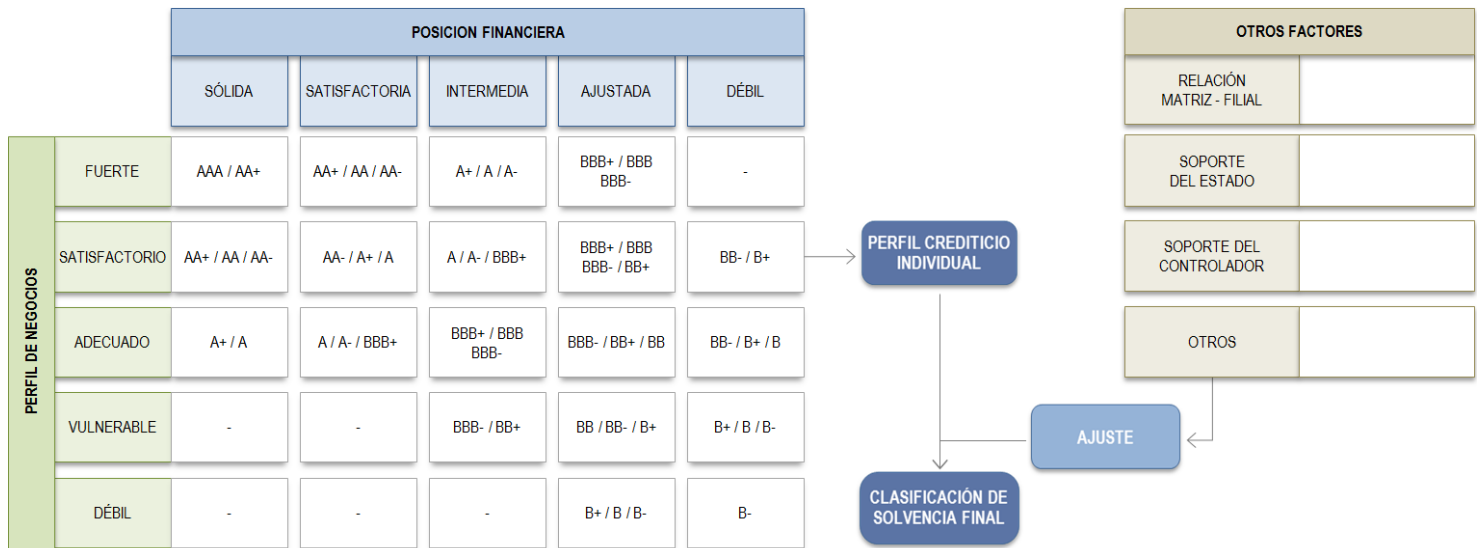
POSICION FINANCIERA

PERFIL DE NEGOCIOS

| | SÓLIDA | SATISFACTORIA | INTERMEDIA | AJUSTADA | DÉBIL |
|---|---|---|---|---|---|
| FUERTE | AAA / AA+ | AA+ / AA / AA- | A+ / A / A- | BBB+ / BBB BBB- | - |
| SATISFACTORIO | AA+ / AA / AA- | AA- / A+ / A | A / A- / BBB+ | BBB+ / BBB BBB- / BB+ | BB- / B+ |
| ADECUADO | A+ / A | A / A- / BBB+ | BBB+ / BBB BBB- | BBB- / BB+ / BB | BB- / B+ / B |
| VULNERABLE | - | - | BBB- / BB+ | BB / BB- / B+ | B+ / B / B- |
| DÉBIL | - | - | - | B+ / B / B- | B- |

PERFIL CREDITICIO INDIVIDUAL

CLASIFICACIÓN DE SOLVENCIA FINAL

AJUSTE

OTROS FACTORES

| |
|---|
| RELACIÓN MATRIZ - FILIAL |
| SOPORTE DEL ESTADO |
| SOPORTE DEL CONTROLADOR |
| OTROS |